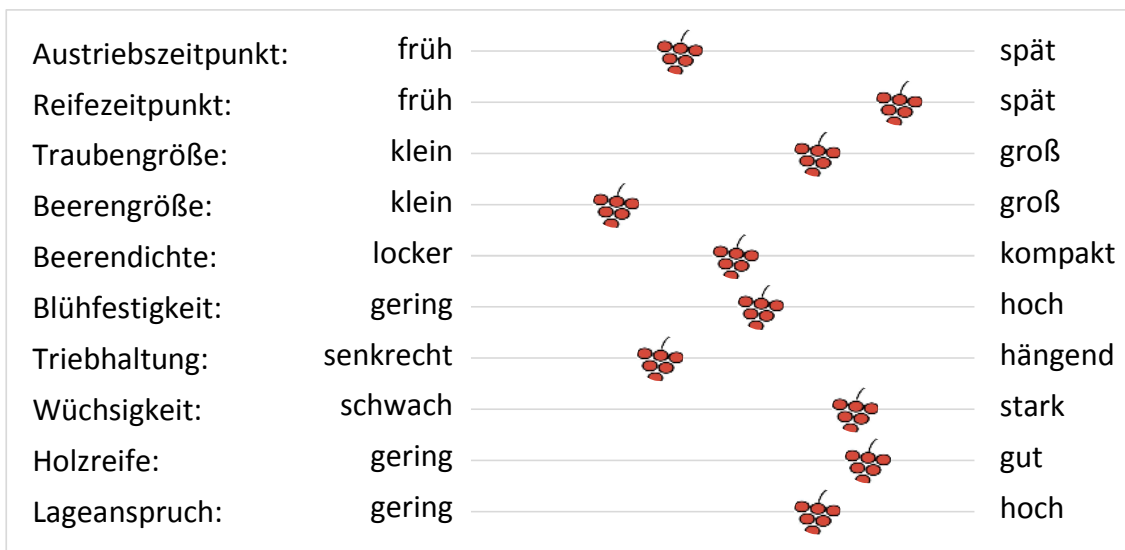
| | | |
|---|---|---|
| Austriebszeitpunkt: | früh | spät |
| Reifezeitpunkt: | früh | spät |
| Traubengröße: | klein | groß |
| Beerengröße: | klein | groß |
| Beerendichte: | locker | kompakt |
| Blühfestigkeit: | gering | hoch |
| Triebhaltung: | senkrecht | hängend |
| Wüchsigkeit: | schwach | stark |
| Holzreife: | gering | gut |
| Lageanspruch: | gering | hoch |